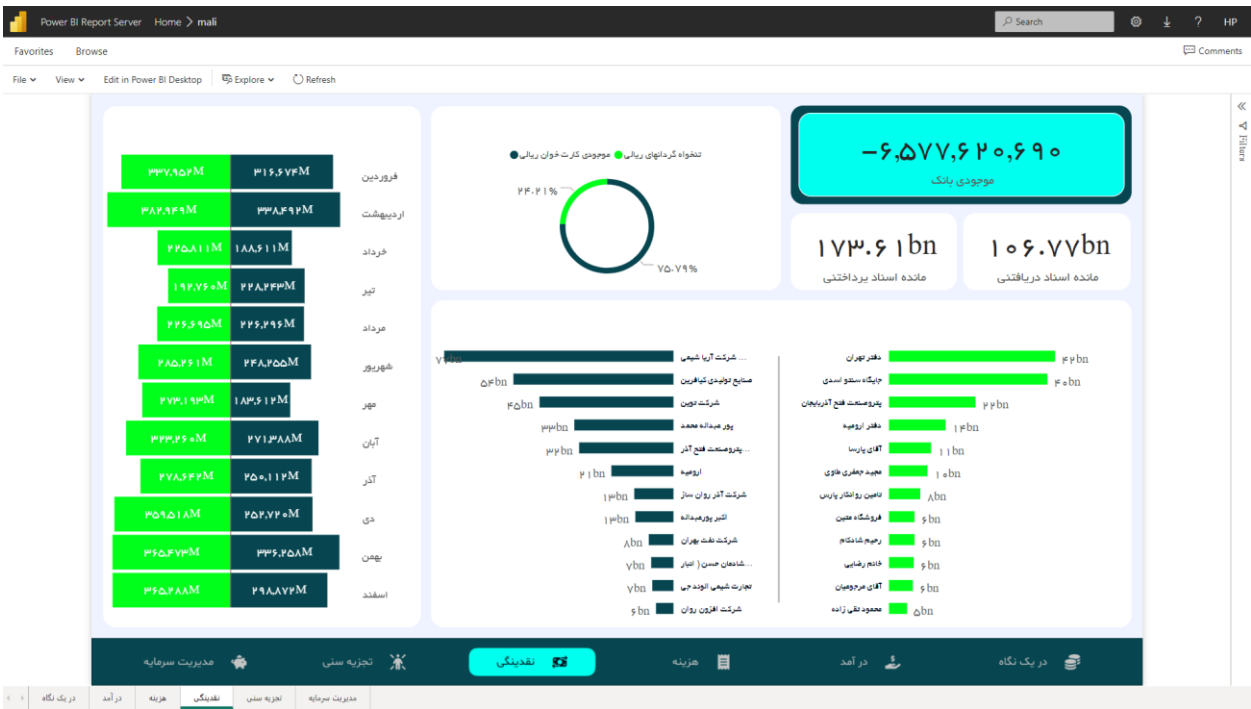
Power BI Report Server Home > mali

Search HP

Favorites Browse

Comments

File View Edit in Power BI Desktop Explore Refresh

Filters

| | | |
|---|---|---|
| فروردین | ۳۱۶.۶۷۳M | ۳۳۷.۹۵۴M |
| اردیبهشت | ۳۳۸.۴۹۲M | ۳۸۲.۹۴۹M |
| خرداد | ۱۸۸.۶۱۱M | ۲۲۵.۸۱۱M |
| تیر | ۲۲۸.۲۴۳M | ۱۹۴.۷۶۰M |
| مرداد | ۲۲۶.۴۹۶M | ۲۲۶.۶۹۵M |
| شهریور | ۲۴۸.۸۵۵M | ۲۸۵.۲۶۱M |
| مهر | ۱۸۳.۶۱۲M | ۲۷۳.۱۹۳M |
| آبان | ۲۷۱.۳۸۸M | ۳۲۳.۲۶۰M |
| آذر | ۲۵۰.۱۱۲M | ۲۷۸.۶۴۲M |
| دی | ۲۵۲.۷۲۰M | ۳۵۹.۵۱۸M |
| بهمن | ۳۳۶.۲۵۸M | ۳۶۵.۴۷۳M |
| اسفند | ۲۹۸.۸۷۲M | ۳۶۵.۲۸۸M |

تنخواه گردانهای ریالی موجودی کارت خوان ریالی

۲۴.۲۱%

۷۵.۷۹%

−۶,۵۷۷,۶۲۰,۶۹۰
موجودی بانک

۱۷۳.۶۱bn
مانده اسناد پرداختنی

۱۰۶.۷۷bn
مانده اسناد دریافتنی

... شرکت آریا شیمی ۷
صنایع دولیدی کیافرین ۵۴bn
شرکت دوین ۴۵bn
پور عبداله محمد ۳۳bn
... پتروصنعت فتح آذر ۳۲bn
ارومیه ۲۱bn
شرکت آذر روان ساز ۱۳bn
اکبر پورعبداله ۱۳bn
شرکت نفت بهران ۸bn
... شادمان حسن ( انبار ۷bn
تجارت شیمی الوند جی ۷bn
شرکت افزون روان ۶bn

دفتر تهران ۴۲bn
جایگاه ستاو اسدی ۴۰bn
پتروصنعت فتح آذربایجان ۲۲bn
دفتر ارومیه ۱۴bn
آقای پارسا ۱۱bn
مجید جعفری طاوی ۱۰bn
تامین روانکار پارس ۸bn
فروشگاه متین ۶bn
رحیم شادکام ۶bn
خانم رضایی ۶bn
آقای مرحومیان ۶bn
محمود تقی زاده ۵bn

مدیریت سرمایه تجزیه سنی نقدینگی هزینه در آمد در یک نگاه

در یک نگاه در آمد هزینه نقدینگی تجزیه سنی مدیریت سرمایه